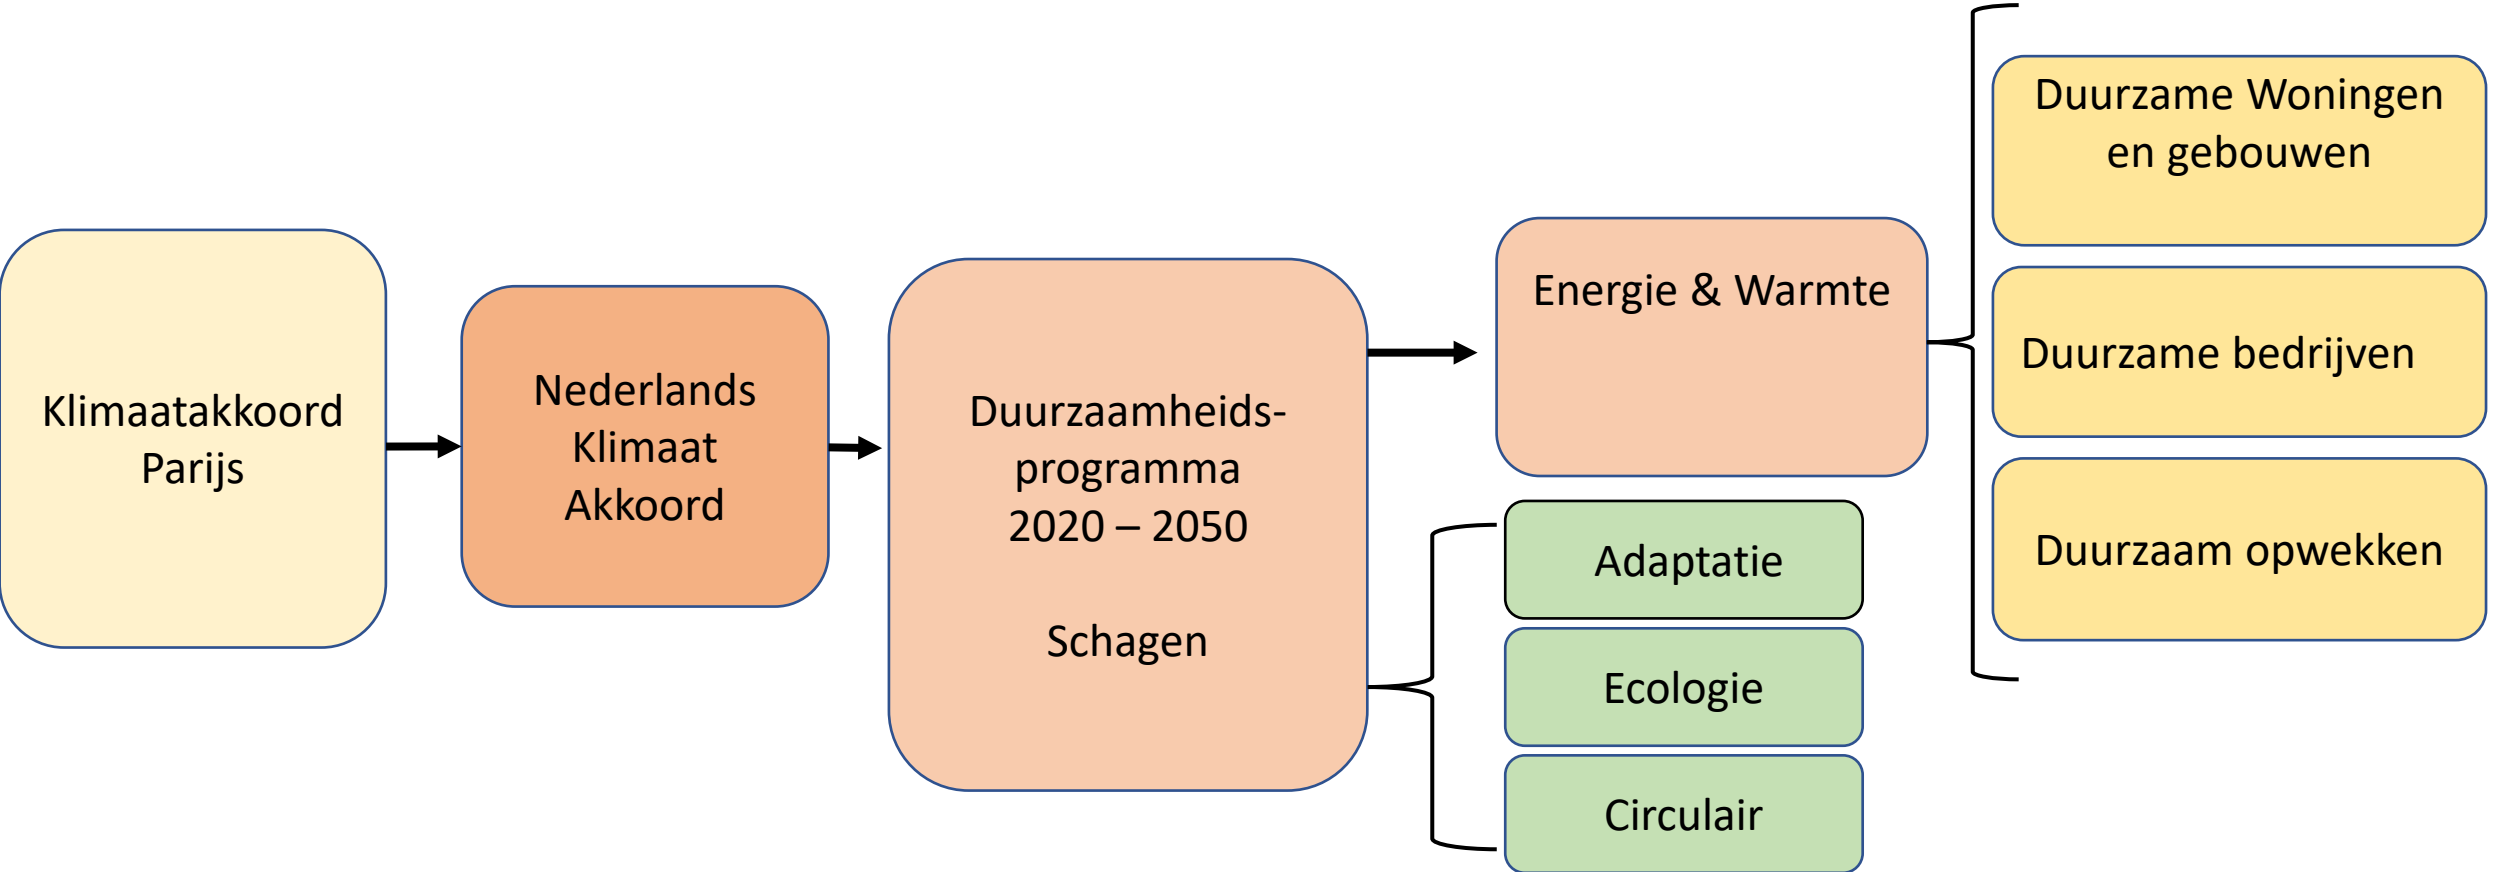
Klimaatakkoord Parijs

Nederlands Klimaat Akkoord

Duurzaamheids-programma 2020 – 2050

Schagen

Energie & Warmte

Duurzame Woningen en gebouwen

Duurzame bedrijven

Duurzaam opwekken

Adaptatie

Ecologie

Circulair